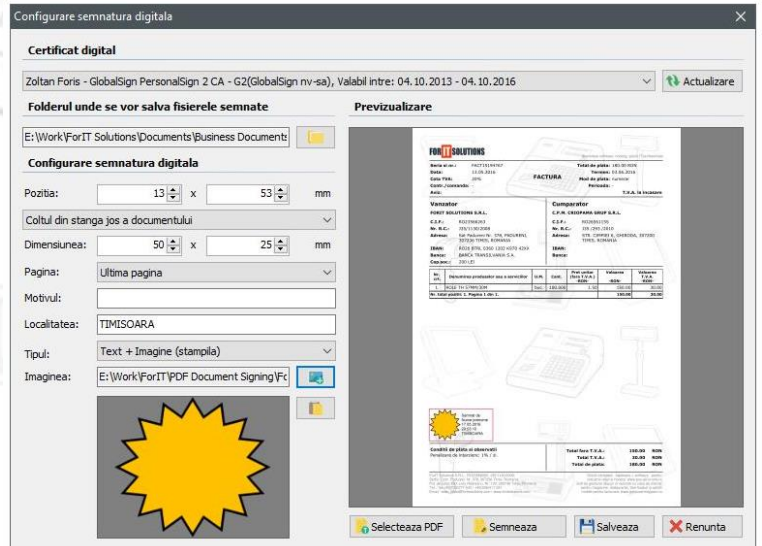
Configurare semnatura digitala

Certificat digital

Zoltan Foris - GlobalSign PersonalSign 2 CA - G2(GlobalSign nv-sa), Valabil intre: 04.10.2013 - 04.10.2016

Actualizare

Folderul unde se vor salva fisierele semnate

E:\Work\ForIT Solutions\Documents\Business Documents

Configurare semnatura digitala

Pozitia: 13 x 53 mm

Coltul din stanga jos a documentului

Dimensiunea: 50 x 25 mm

Pagina: Ultima pagina

Motivul:

Localitatea: TIMISOARA

Tipul: Text + Imagine (stampila)

Imaginea: E:\Work\ForIT\PDF Document Signing\Fc

Previzualizare

FORIT SOLUTIONS

FACTURA

Vanzator

FORIT SOLUTIONS S.R.L.

Cumparator

C.P.M. CROSPANA GRUP S.R.L.

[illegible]

Selecteaza PDF Semneaza Salveaza Renunta